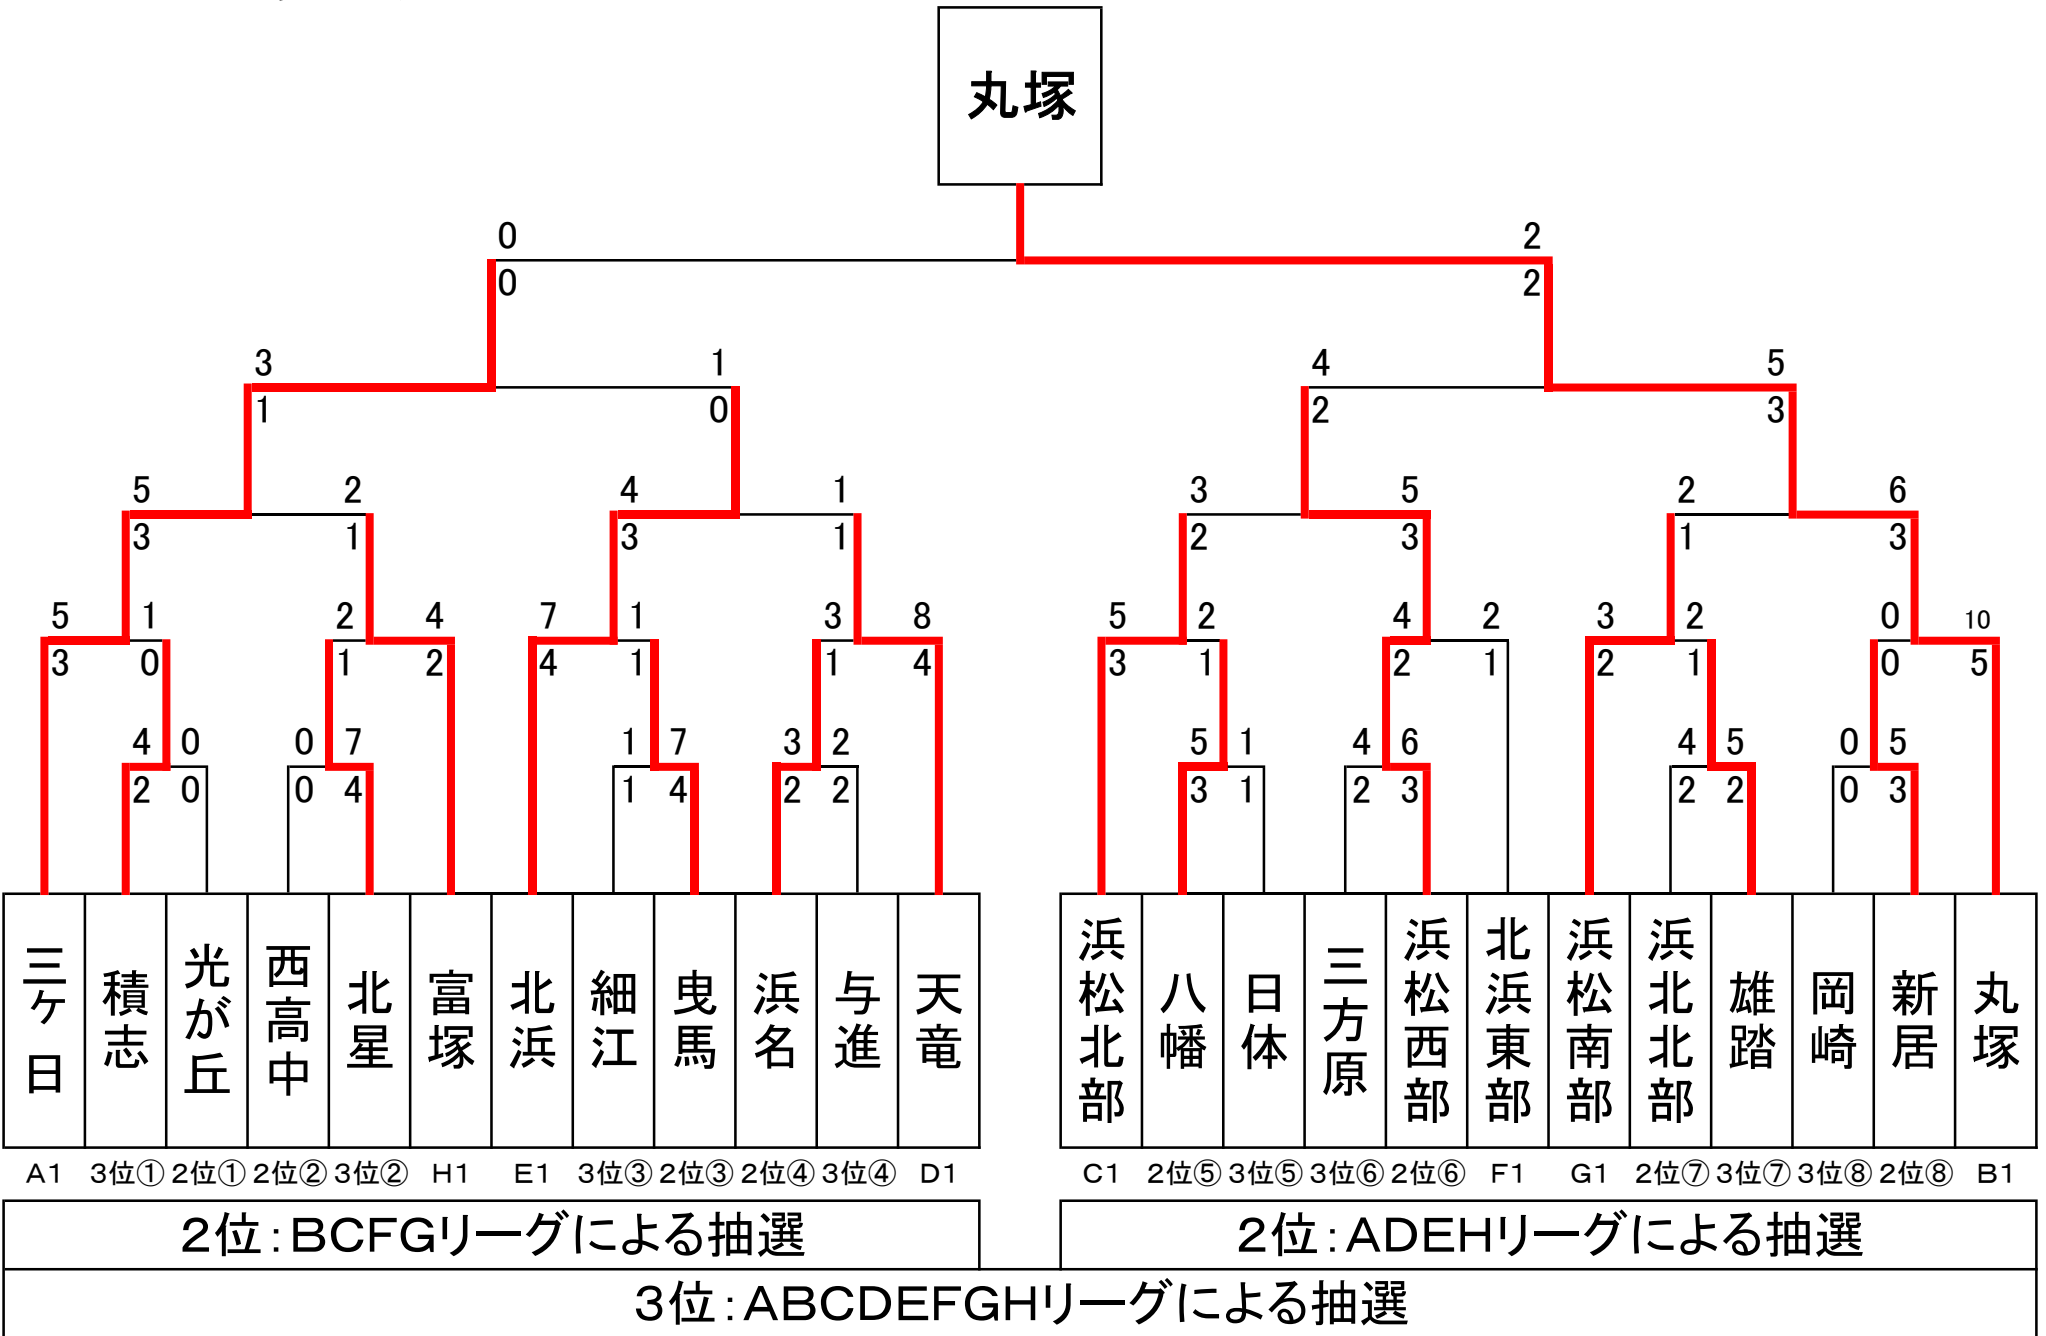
丸塚

0
0
2
2

3
1
1
0
4
2
5
3

5
3
2
1
4
3
1
1
3
2
5
3
2
1
6
3

5
3
1
0
2
1
4
2
7
4
1
1
3
1
8
4
5
3
2
1
4
2
2
1
3
2
2
1
0
0
10
5

4
2
0
0
0
0
7
4
1
1
7
4
3
2
2
2
5
3
1
1
4
2
6
3
4
2
5
2
0
0
5
3

| 三ケ日 | 積志 | 光が丘 | 西高中 | 北星 | 富塚 | 北浜 | 細江 | 曳馬 | 浜名 | 与進 | 天竜 |
|---|---|---|---|---|---|---|---|---|---|---|---|
| A1 | 3位① | 2位① | 2位② | 3位② | H1 | E1 | 3位③ | 2位③ | 2位④ | 3位④ | D1 |

| 浜松北部 | 八幡 | 日体 | 三方原 | 浜松西部 | 北浜東部 | 浜松南部 | 浜北北部 | 雄踏 | 岡崎 | 新居 | 丸塚 |
|---|---|---|---|---|---|---|---|---|---|---|---|
| C1 | 2位⑤ | 3位⑤ | 3位⑥ | 2位⑥ | F1 | G1 | 2位⑦ | 3位⑦ | 3位⑧ | 2位⑧ | B1 |

2位：BCFGリーグによる抽選
2位：ADEHリーグによる抽選
3位：ABCDEFGHリーグによる抽選